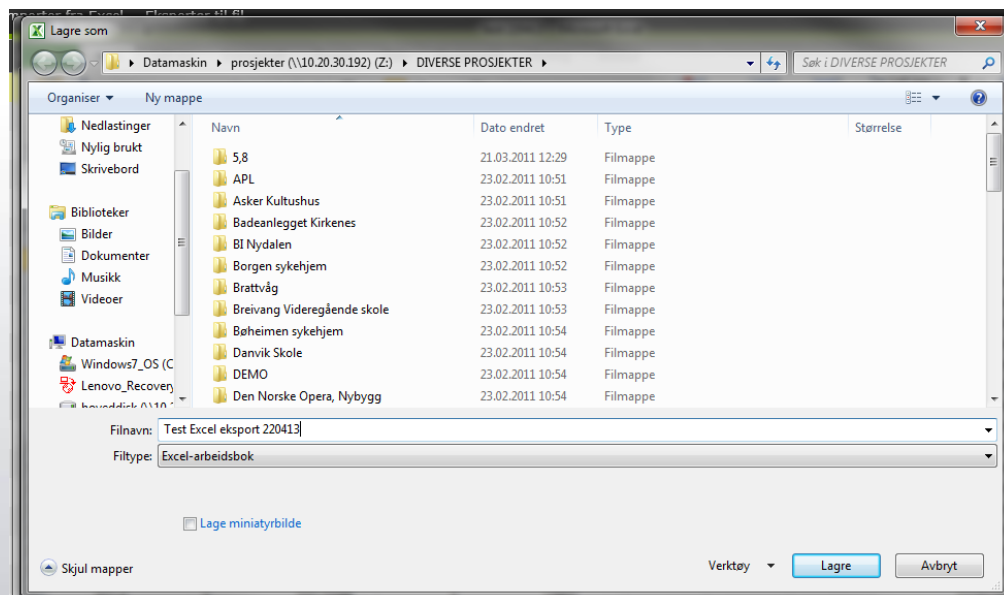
Lagre som

Datamaskin ▸ prosjekter (\\10.20.30.192) (Z:) ▸ DIVERSE PROSJEKTER ▸

Søk i DIVERSE PROSJEKTER

Organiser ▾ Ny mappe

Nedlastinger
Nylig brukt
Skrivebord

Biblioteker
Bilder
Dokumenter
Musikk
Videoer

Datamaskin
Windows7_OS (C
Lenovo_Recovery
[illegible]

| Navn | Dato endret | Type | Størrelse |
|---|---|---|---|
| 5,8 | 21.03.2011 12:29 | Filmappe | |
| APL | 23.02.2011 10:51 | Filmappe | |
| Asker Kultushus | 23.02.2011 10:51 | Filmappe | |
| Badeanlegget Kirkenes | 23.02.2011 10:52 | Filmappe | |
| BI Nydalen | 23.02.2011 10:52 | Filmappe | |
| Borgen sykehjem | 23.02.2011 10:52 | Filmappe | |
| Brattvåg | 23.02.2011 10:53 | Filmappe | |
| Breivang Videregående skole | 23.02.2011 10:53 | Filmappe | |
| Bøheimen sykehjem | 23.02.2011 10:54 | Filmappe | |
| Danvik Skole | 23.02.2011 10:54 | Filmappe | |
| DEMO | 23.02.2011 10:54 | Filmappe | |
| Den Norske Opera, Nybygg | 23.02.2011 10:54 | Filmappe | |

Filnavn: Test Excel eksport 220413
Filtype: Excel-arbeidsbok

Lage miniatyrbilde

Skjul mapper

Verktøy ▾ Lagre Avbryt